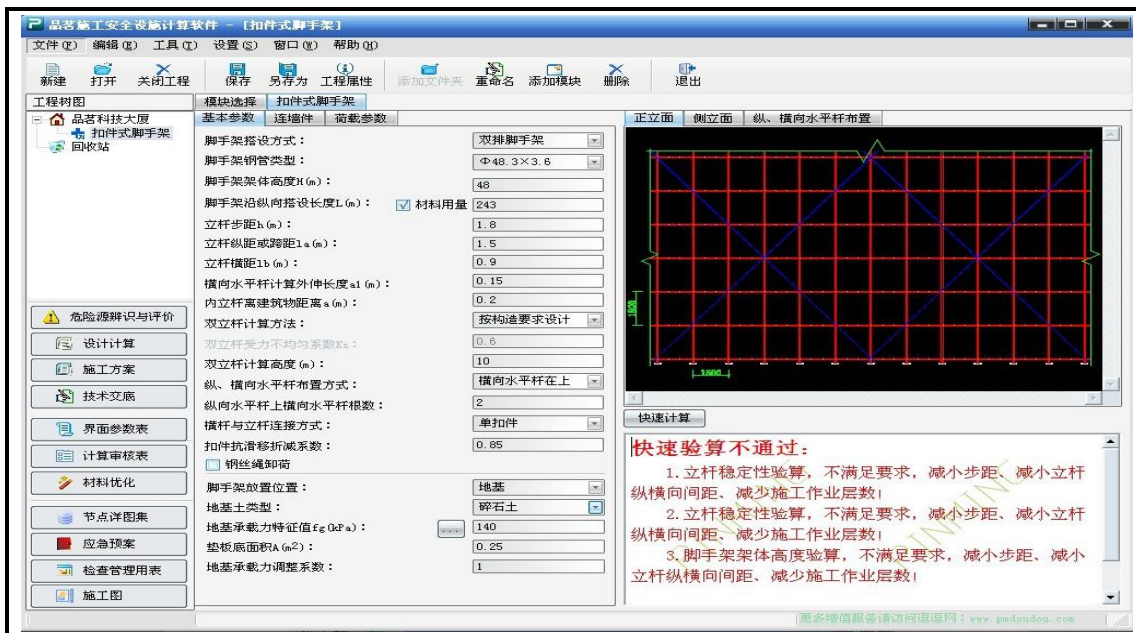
品茗施工安全设施计算软件 - [扣件式脚手架]

文件(F) 编辑(E) 工具(T) 设置(S) 窗口(W) 帮助(H)

新建 打开 关闭工程 保存 另存为 工程属性 添加文件夹 重命名 添加模块 删除 退出

工程树图
品茗科技大厦
扣件式脚手架
回收站

模块选择 扣件式脚手架
基本参数 连墙件 荷载参数

脚手架搭设方式: 双排脚手架
脚手架钢管类型: Φ48.3×3.6
脚手架架体高度H(m): 48
脚手架沿纵向搭设长度L(m): 材料用量 243
立杆步距h(m): 1.8
立杆纵距或跨距la(m): 1.5
立杆横距lb(m): 0.9
横向水平杆计算外伸长度a1(m): 0.15
内立杆离建筑物距离a(m): 0.2
双立杆计算方法: 按构造要求设计
双立杆受力不均匀系数Ks: 0.6
双立杆计算高度(m): 10
纵、横向水平杆布置方式: 横向水平杆在上
纵向水平杆上横向水平杆根数: 2
横杆与立杆连接方式: 单扣件
扣件抗滑移折减系数: 0.85
钢丝绳卸荷
脚手架放置位置: 地基
地基土类型: 碎石土
地基承载力特征值fg(kPa): 140
垫板底面积A(m2): 0.25
地基承载力调整系数: 1

危险源辨识与评价
设计计算
施工方案
技术交底
界面参数表
计算审核表
材料优化
节点详图集
应急预案
检查管理用表
施工图

正立面 侧立面 纵、横向水平杆布置
1800
1500

快速计算

快速验算不通过:
1.立杆稳定性验算，不满足要求，减小步距、减小立杆纵横向间距、减少施工作业层数!
2.立杆稳定性验算，不满足要求，减小步距、减小立杆纵横向间距、减少施工作业层数!
3.脚手架架体高度验算，不满足要求，减小步距、减小立杆纵横向间距、减少施工作业层数!

更多增值服务请访问逗逗网: www.pmdoudou.com